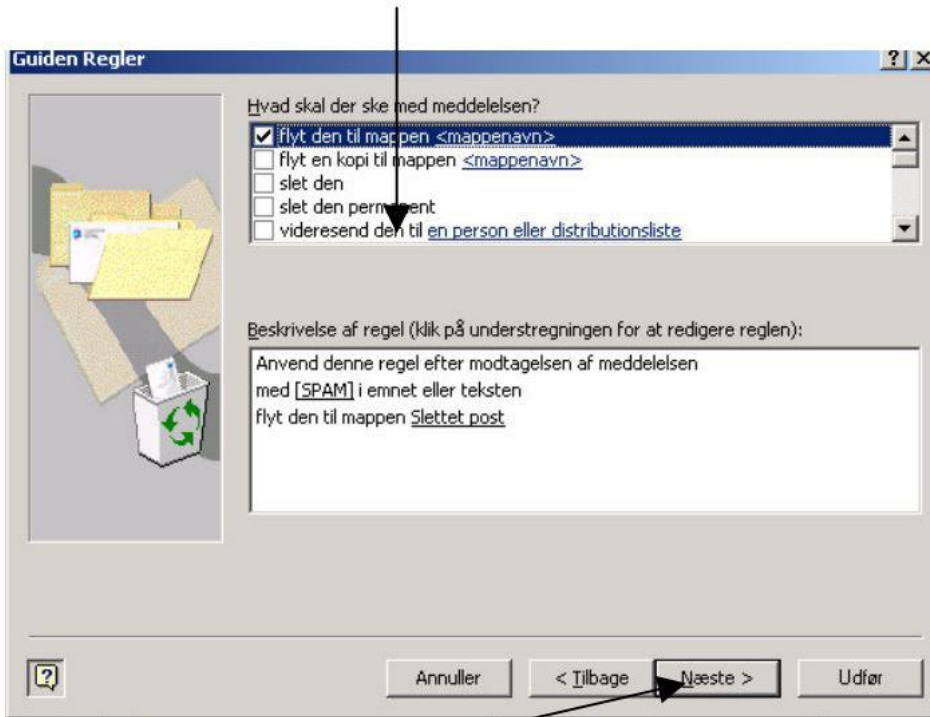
Guiden Regler

?X

Hvad skal der ske med meddelelsen?

flyt den til mappen <mappenavn>
flyt en kopi til mappen <mappenavn>
slet den
slet den perm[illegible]ent
videresend den til en person eller distributionsliste

Beskrivelse af regel (klik på understregningen for at redigere reglen):

Anvend denne regel efter modtagelsen af meddelelsen
med [SPAM] i emnet eller teksten
flyt den til mappen Slettet post

Annuller

< Tilbage

Næste >

Udfør